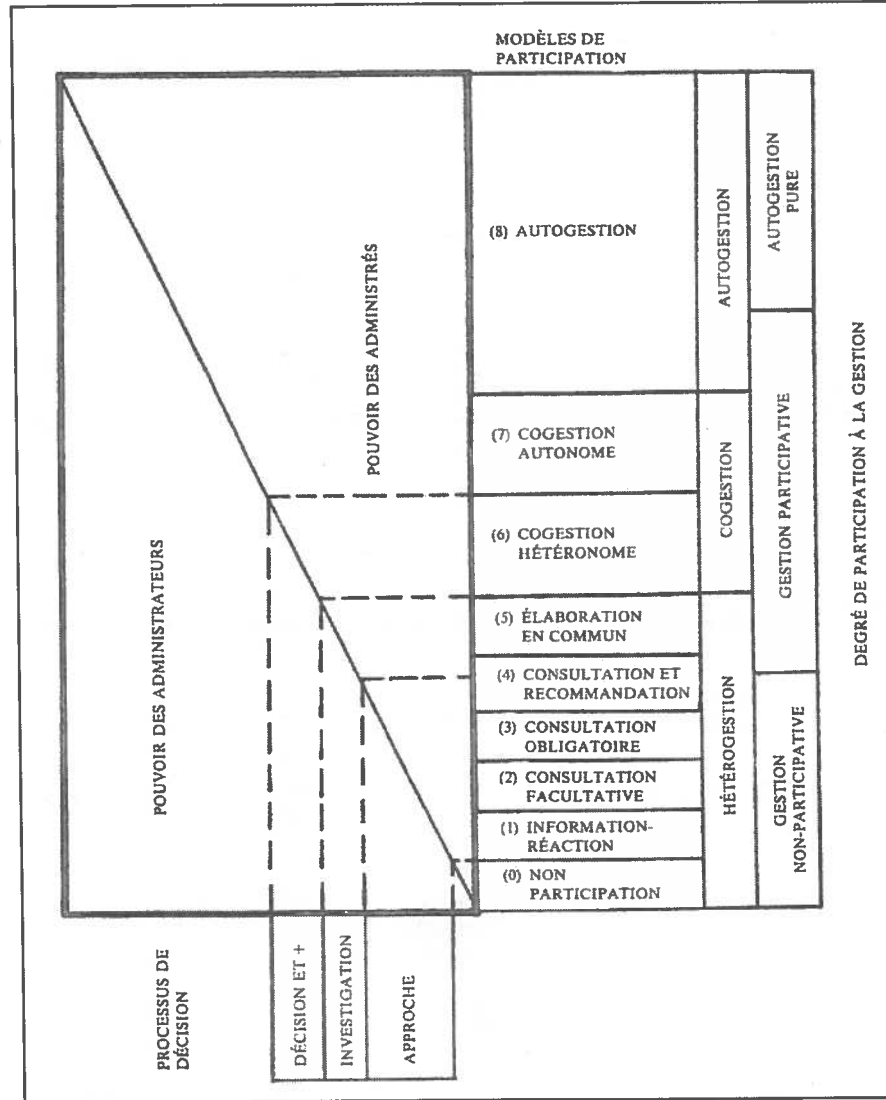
MODÈLES DE PARTICIPATION

POUVOIR DES ADMINISTRATEURS

POUVOIR DES ADMINISTRÉS

(8) AUTOGESTION

(7) COGESTION AUTONOME

(6) COGESTION HÉTÉRONOME

(5) ÉLABORATION EN COMMUN

(4) CONSULTATION ET RECOMMANDATION

(3) CONSULTATION OBLIGATOIRE

(2) CONSULTATION FACULTATIVE

(1) INFORMATION-RÉACTION

(0) NON PARTICIPATION

AUTOGESTION

COGESTION

HÉTÉROGESTION

AUTOGESTION PURE

GESTION PARTICIPATIVE

GESTION NON-PARTICIPATIVE

DEGRÉ DE PARTICIPATION À LA GESTION

PROCESSUS DE DÉCISION

DÉCISION ET +

INVESTIGATION

APPROCHE